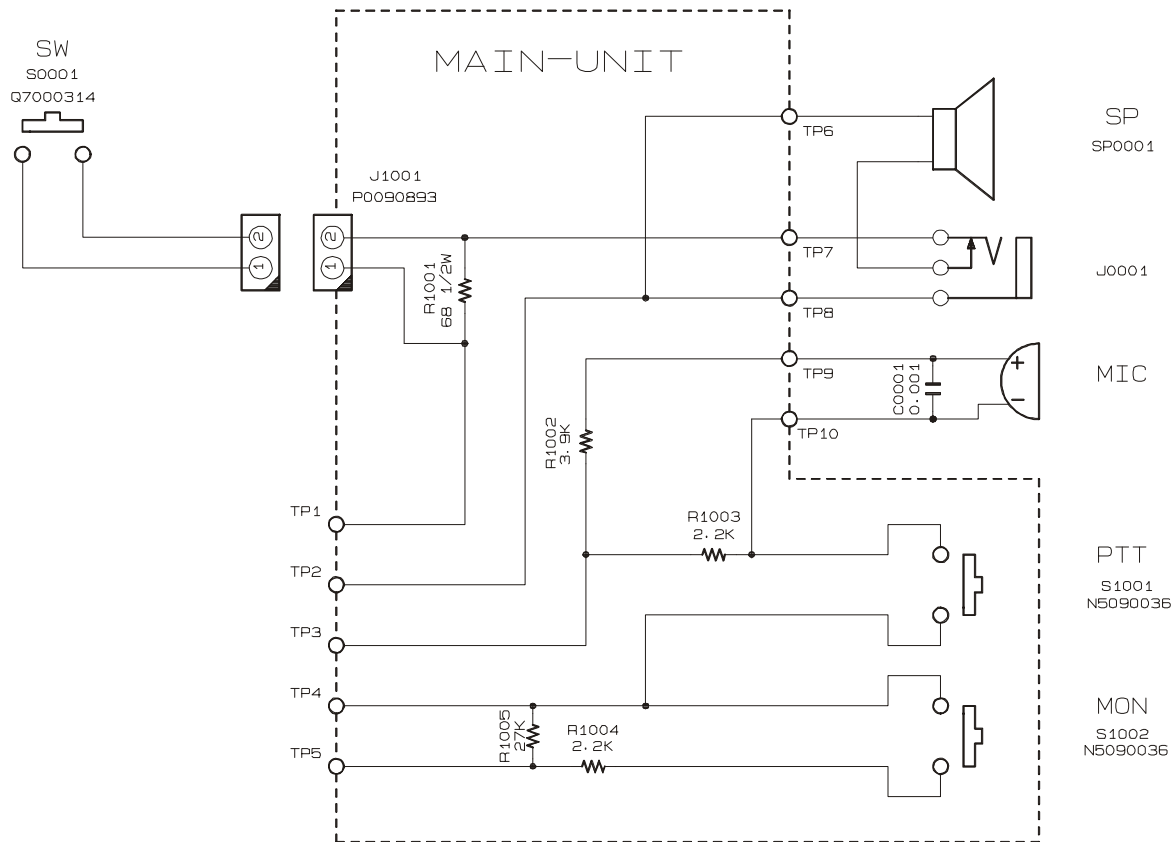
SW
S0001
Q7000314

MAIN-UNIT

J1001
P0090893

2
1
2
1

R1001
68 1/2W

TP6
TP7
TP8
TP9
TP10

SP
SP0001

J0001

MIC

C0001
0.001

+
−

R1002
3.9K

R1003
2.2K

TP1
TP2
TP3
TP4
TP5

PTT
S1001
N5090036

MON
S1002
N5090036

R1005
27K

R1004
2.2K